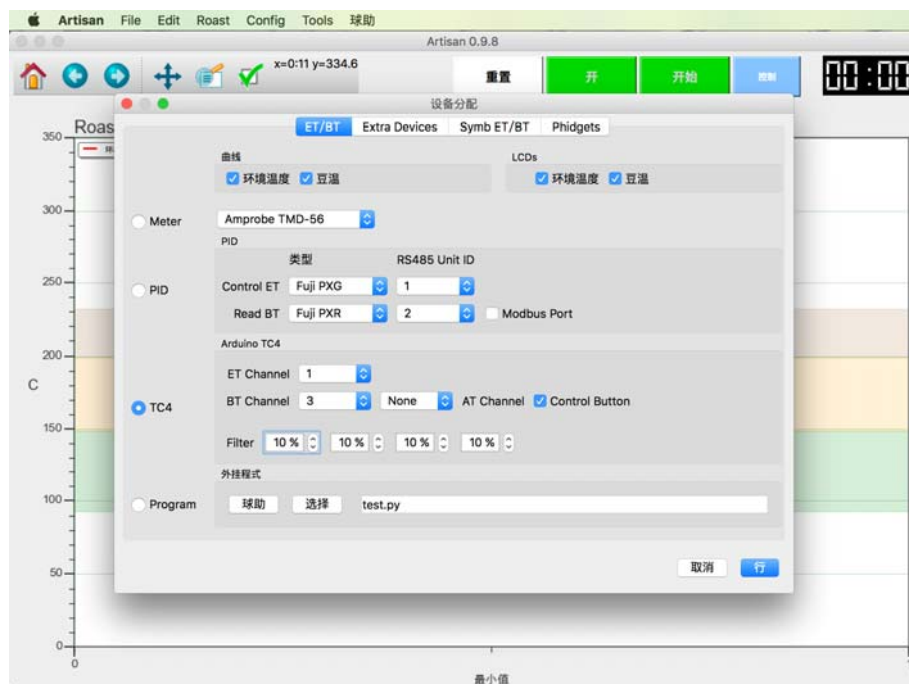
Artisan File Edit Roast Config Tools 球助

Artisan 0.9.8

x=0:11 y=334.6

重置 开 开始 控制 00:00

Roas

350
300
250
200
C
150
100
50
0
0

设备分配

ET/BT Extra Devices Symb ET/BT Phidgets

曲线
环境温度 豆温

LCDs
环境温度 豆温

Meter
Amprobe TMD-56

PID
PID
类型 RS485 Unit ID
Control ET Fuji PXG 1
Read BT Fuji PXR 2 Modbus Port

Arduino TC4
ET Channel 1
TC4
BT Channel 3 None AT Channel Control Button

Filter 10 % 10 % 10 % 10 %

外挂程式
Program
球助 选择 test.py

取消 行

最小值